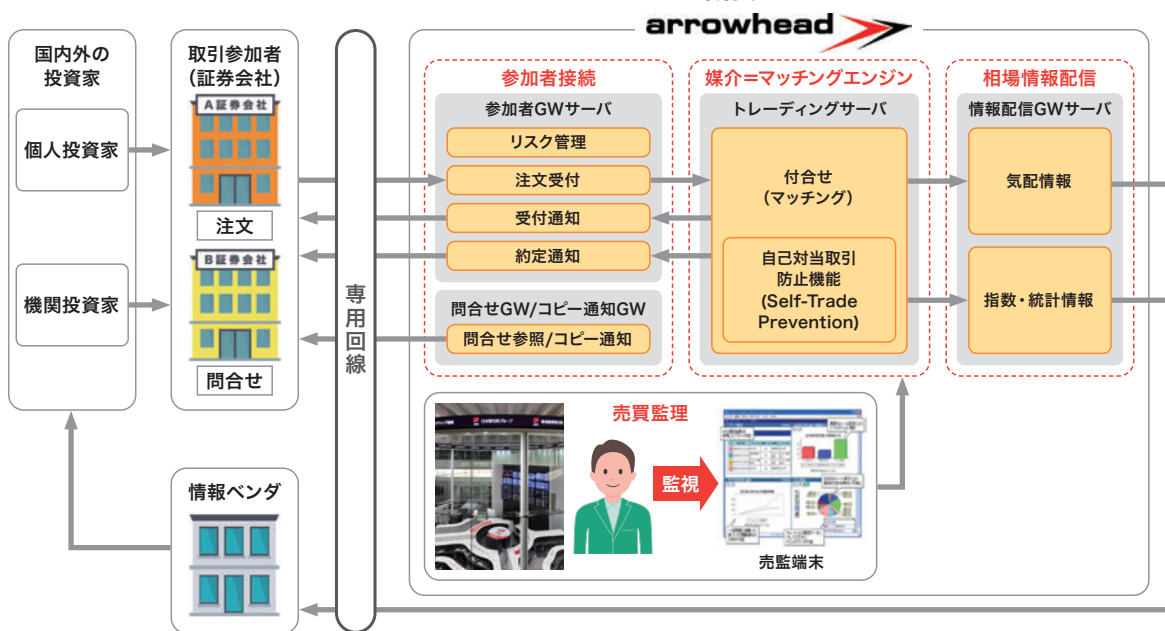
arrowhead

国内外の投資家

個人投資家

機関投資家

取引参加者（証券会社）

A証券会社

注文

B証券会社

問合せ

情報ベンダ

専用回線

参加者接続

参加者GWサーバ

リスク管理

注文受付

受付通知

約定通知

問合せGW/コピー通知GW

問合せ参照/コピー通知

媒介＝マッチングエンジン

トレーディングサーバ

付合せ（マッチング）

自己対当取引防止機能（Self-Trade Prevention）

相場情報配信

情報配信GWサーバ

気配情報

指数・統計情報

売買監理

監視

売監端末